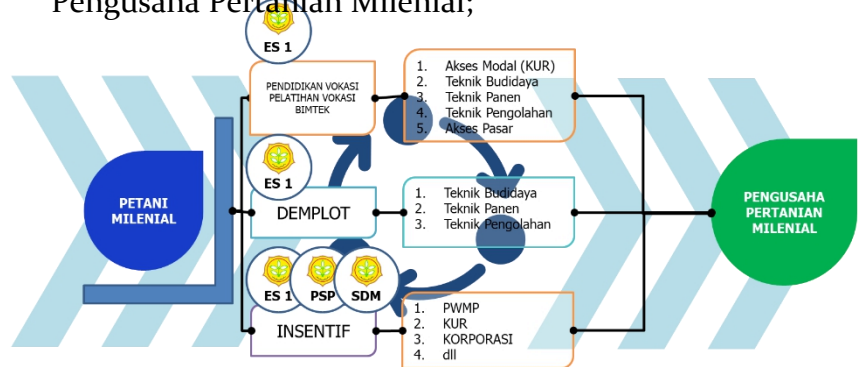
Pengusaha Pertanian Milenial;

ES 1

PENDIDIKAN VOKASI
PELATIHAN VOKASI
BIMTEK

1. Akses Modal (KUR)
2. Teknik Budidaya
3. Teknik Panen
4. Teknik Pengolahan
5. Akses Pasar

ES 1

PETANI MILENIAL

DEMPLOT

1. Teknik Budidaya
2. Teknik Panen
3. Teknik Pengolahan

PENGUSAHA PERTANIAN MILENIAL

ES 1 PSP SDM

INSENTIF

1. PWMP
2. KUR
3. KORPORASI
4. dll